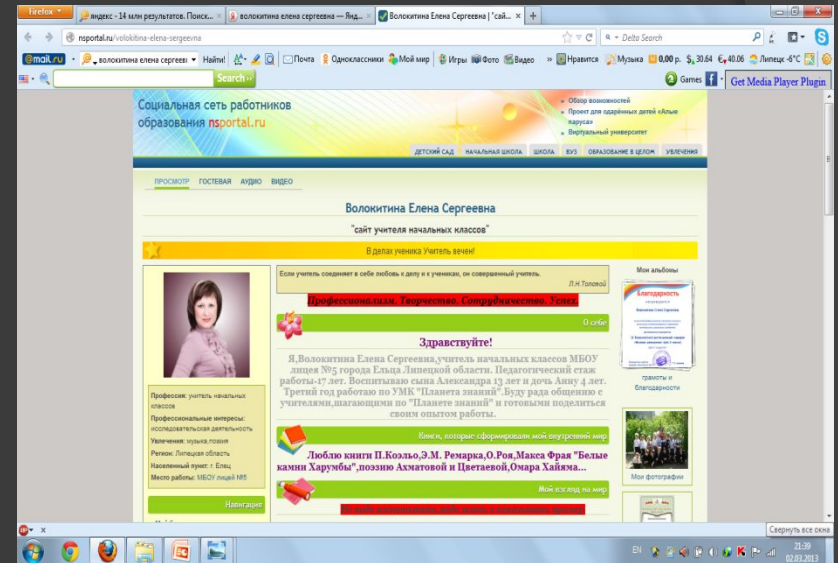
Firefox яндекс - 14 млн результатов. Поиск... волокитина елена сергеевна — Янд... Волокитина Елена Сергеевна | "сайт... +

nsportal.ru/volokitina-elena-sergeevna

Delta Search

@mail.ru волокитина елена сергееі Найти! Почта Одноклассники Мой мир Игры Фото Видео Нравится Музыка 0,00 р. 30,64 40,06 Липецк -6°C

Search

Games Get Media Player Plugin

Социальная сеть работников образования nsportal.ru

Обзор возможностей
Проект для одарённых детей "Алые паруса"
Виртуальный университет

ДЕТСКИЙ САД НАЧАЛЬНАЯ ШКОЛА ШКОЛА ВУЗ ОБРАЗОВАНИЕ В ЦЕЛОМ УВЛЕЧЕНИЯ

ПРОСМОТР ГОСТЕВАЯ АУДИО ВИДЕО

Волокитина Елена Сергеевна

"сайт учителя начальных классов"

В делах ученика Учитель вечен!

Если учитель соединяет в себе любовь к делу и к ученикам, он совершенный учитель.
Л.Н.Толстой

Профессионализм. Творчество. Сотрудничество. Успех.

О себе

Здравствуйте!

Я,Волокитина Елена Сергеевна,учитель начальных классов МБОУ лицея №5 города Ельца Липецкой области. Педагогический стаж работы-17 лет. Воспитываю сына Александра 13 лет и дочь Анну 4 лет. Третий год работаю по УМК "Планета знаний".Буду рада общению с учителями,шагающими по "Планете знаний" и готовыми поделиться своим опытом работы.

Книги, которые сформировали мой внутренний мир

Люблю книги П.Коэльо,Э.М. Ремарка,О.Роя,Макса Фрая "Белые камни Харумбы",поэзию Ахматовой и Цветаевой,Омара Хайяма...

Мой взгляд на мир

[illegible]

Профессия: учитель начальных классов
Профессиональные интересы: исследовательская деятельность
Увлечения: музыка,поэзия
Регион: Липецкая область
Населенный пункт: г. Елец
Место работы: МБОУ лицей №5

Навигация

Мои альбомы

Благодарность

грамоты и благодарности

Мои фотографии

Свернуть все окна

EN 21:39 02.03.2013